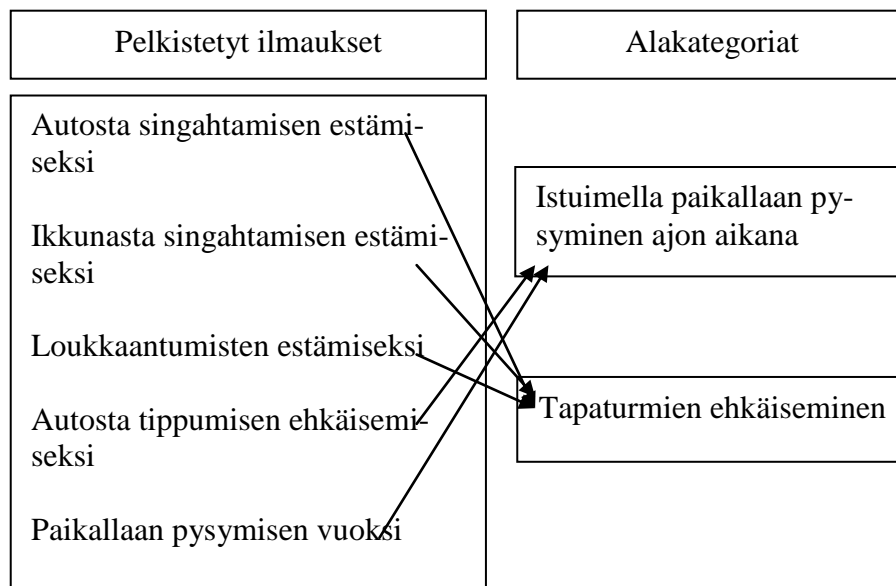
Pelkistetyt ilmaukset

Alakategoriat

Autosta singahtamisen estämiseksi

Ikkunasta singahtamisen estämiseksi

Loukkaantumisten estämiseksi

Autosta tippumisen ehkäisemiseksi

Paikallaan pysymisen vuoksi

Istuimella paikallaan pysyminen ajon aikana

Tapaturmien ehkäiseminen